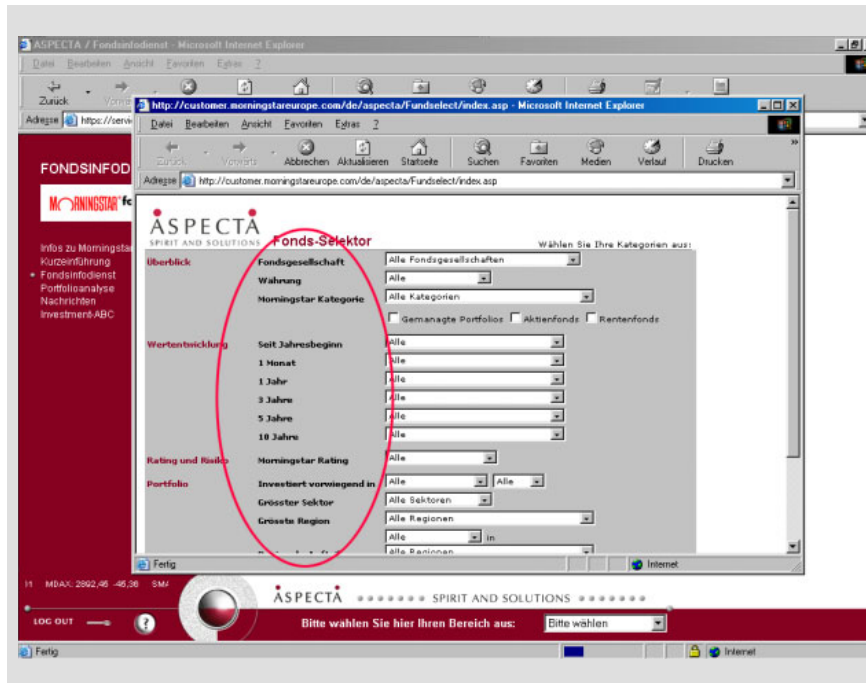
ASPECTA / Fondsinfodienst - Microsoft Internet Explorer

Datei Bearbeiten Ansicht Favoriten Extras ?

Zurück Vorw

Adresse https://servi

http://customer.morningstareurope.com/de/aspecta/Fundselect/index.asp - Microsoft Internet Explorer

Datei Bearbeiten Ansicht Favoriten Extras ?

Zurück Vorwärts Abbrechen Aktualisieren Startseite Suchen Favoriten Medien Verlauf Drucken

Adresse http://customer.morningstareurope.com/de/aspecta/Fundselect/index.asp

FONDSINFOD

MORNINGSTAR fo

Infos zu Morningstar
Kurzeinführung
Fondsinfodienst
Portfolioanalyse
Nachrichten
Investment-ABC

ASPECTA
SPIRIT AND SOLUTIONS

Fonds-Selektor

Wählen Sie Ihre Kategorien aus:

Überblick

Fondsgesellschaft Alle Fondsgesellschaften
Währung Alle
Morningstar Kategorie Alle Kategorien
Gemanagte Portfolios Aktienfonds Rentenfonds

Wertentwicklung

Seit Jahresbeginn Alle
1 Monat Alle
1 Jahr Alle
3 Jahre Alle
5 Jahre Alle
10 Jahre Alle

Rating und Risiko

Morningstar Rating Alle

Portfolio

Investiert vorwiegend in Alle Alle
Grösster Sektor Alle Sektoren
Grösste Region Alle Regionen
Alle in
Alle Regionen

Fertig Internet

MDAX: 2892,46 -45,36

ASPECTA SPIRIT AND SOLUTIONS

LOG OUT

Bitte wählen Sie hier Ihren Bereich aus: Bitte wählen

Fertig Internet